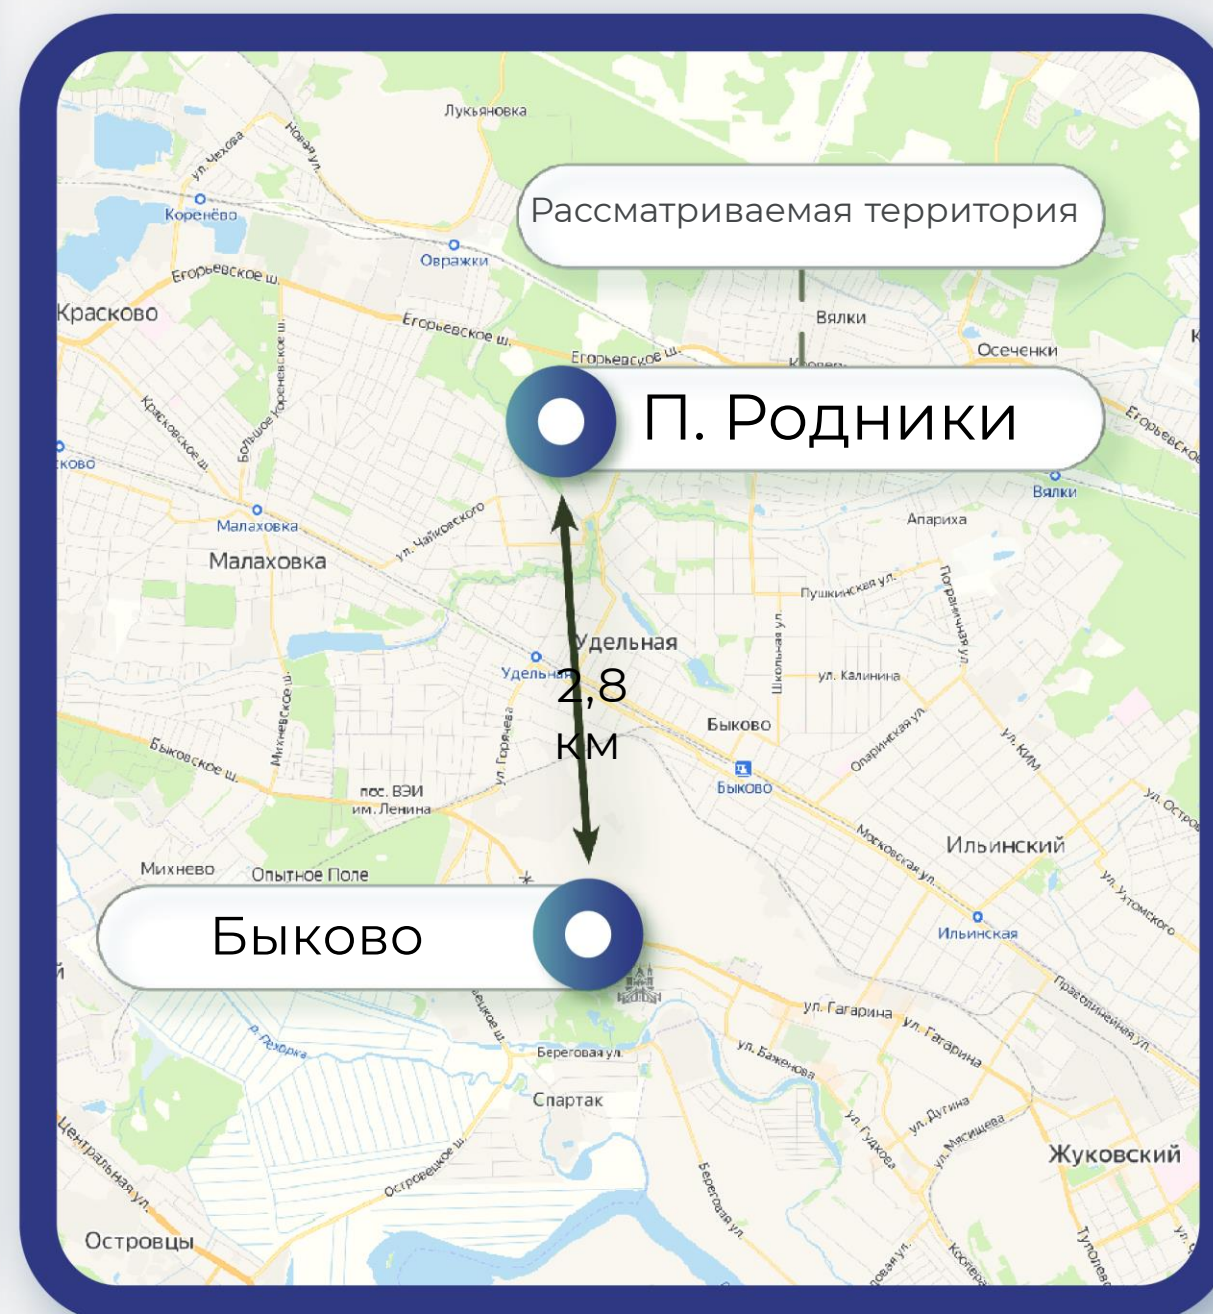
Рассматриваемая территория

П. Родники

2,8 км

Быково

Лукьяновка
ул. Чехова
Новая ул.
Коренёво
Овражки
Егорьевское ш.
Красково
Егорьевское ш.
Егорьевское ш.
Вялки
Осеченки
Красковское ш.
Большое Кореневское ш.
Вялки
Апариха
Малаховка
Малаховка
ул. Чайковского
Пушкинская ул.
Пограничная ул.
Удельная
Удельная
Школьная ул.
ул. Калинина
Быковское ш.
Михневское ш.
ул. Горячева
Быково
Быково
Опаринская ул.
ул. КИМ
пос. ВЭИ им. Ленина
Московская ул.
Ильинский
Михнево
Опытное Поле
Ильинская
ул. Гагарина
ул. Гагарина
р. Пехорка
Береговая ул.
ул. Баженова
Спартак
ул. Гудкова
ул. Дугина
ул. Мясищева
Жуковский
Центральная ул.
Островецкое ш.
Береговая ул.
Островцы